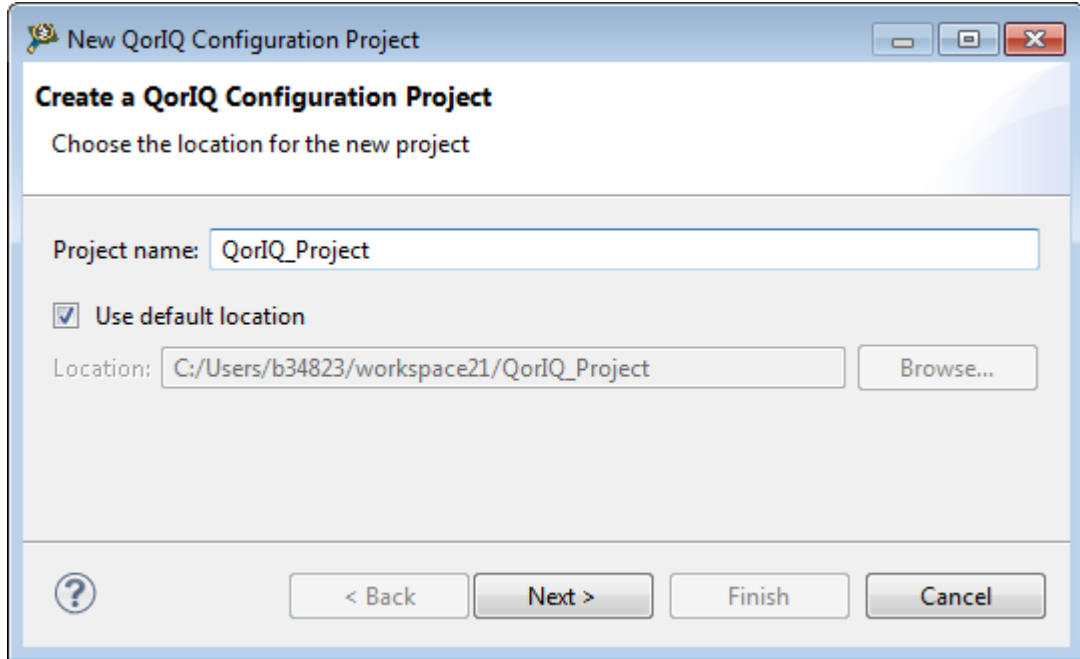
New QorIQ Configuration Project

Create a QorIQ Configuration Project

Choose the location for the new project

Project name: QorIQ_Project

Use default location

Location: C:/Users/b34823/workspace21/QorIQ_Project

Browse...

?

< Back

Next >

Finish

Cancel